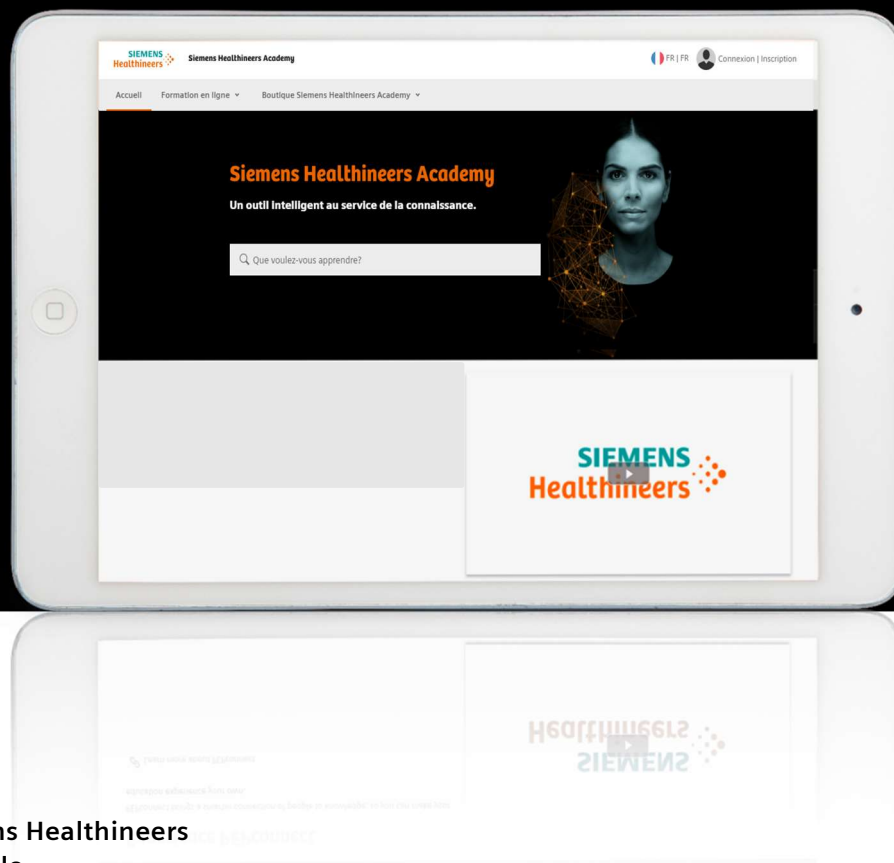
SIEMENS Healthineers Siemens Healthineers Academy

FR | FR Connexion | Inscription

Accueil Formation en ligne Boutique Siemens Healthineers Academy

Siemens Healthineers Academy

Un outil intelligent au service de la connaissance.

Que voulez-vous apprendre?

SIEMENS Healthineers

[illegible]ns Healthineers
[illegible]